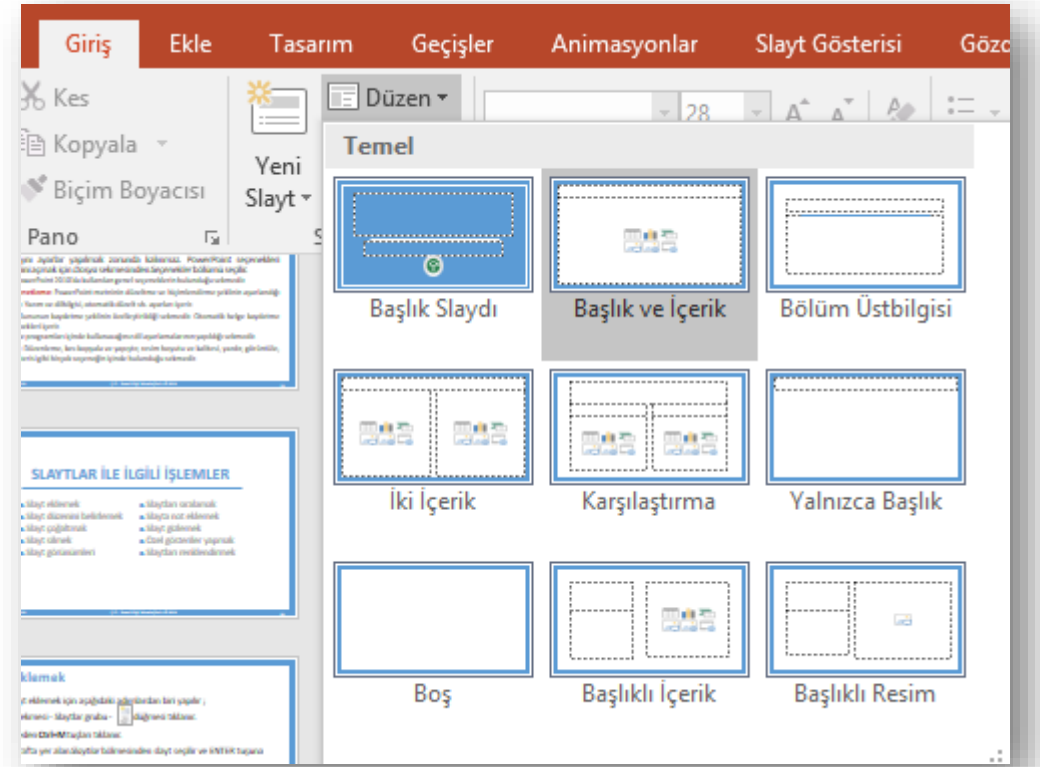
Giriş Ekle Tasarım Geçişler Animasyonlar Slayt Gösterisi Gözd

Kes
Kopyala
Biçim Boyacısı
Pano

Yeni Slayt

Düzen

28

Temel

Başlık Slaydı
Başlık ve İçerik
Bölüm Üstbilgisi
İki İçerik
Karşılaştırma
Yalnızca Başlık
Boş
Başlıklı İçerik
Başlıklı Resim

SLAYTLAR İLE İLGİLİ İŞLEMLER

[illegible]